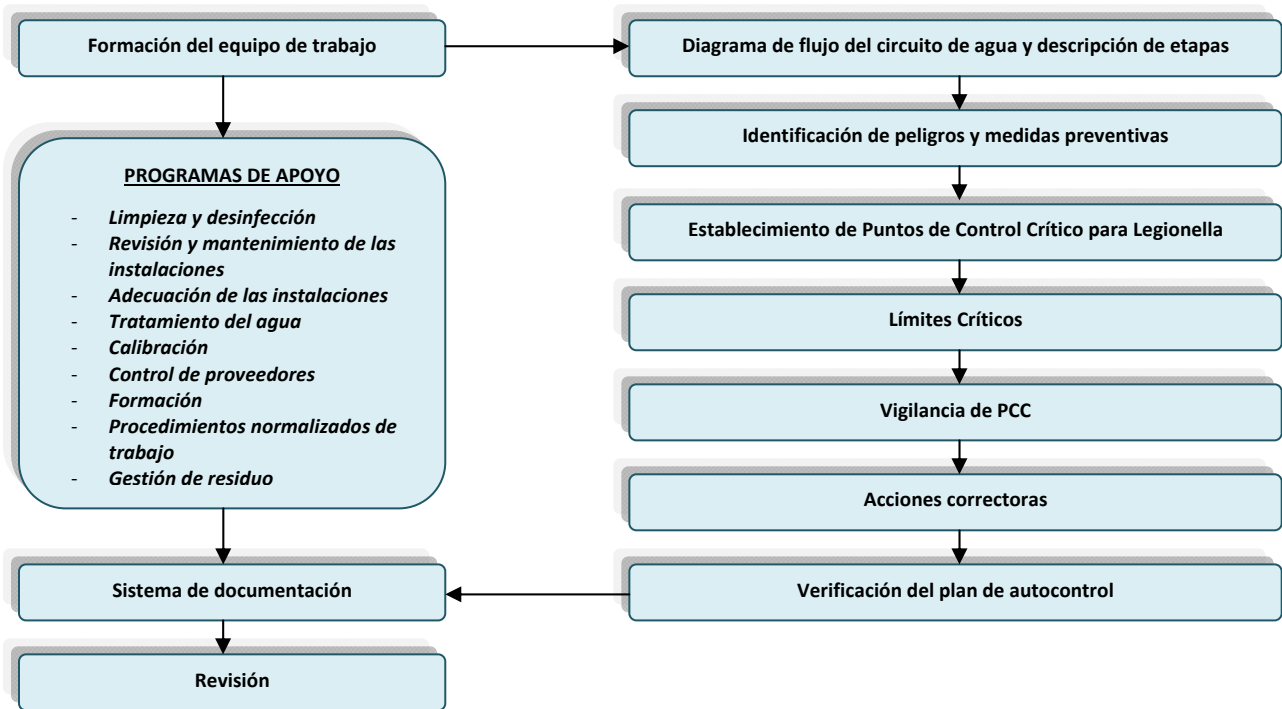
Formación del equipo de trabajo

PROGRAMAS DE APOYO

- Limpieza y desinfección
- Revisión y mantenimiento de las instalaciones
- Adecuación de las instalaciones
- Tratamiento del agua
- Calibración
- Control de proveedores
- Formación
- Procedimientos normalizados de trabajo
- Gestión de residuo

Sistema de documentación

Revisión

Diagrama de flujo del circuito de agua y descripción de etapas

Identificación de peligros y medidas preventivas

Establecimiento de Puntos de Control Crítico para Legionella

Límites Críticos

Vigilancia de PCC

Acciones correctoras

Verificación del plan de autocontrol